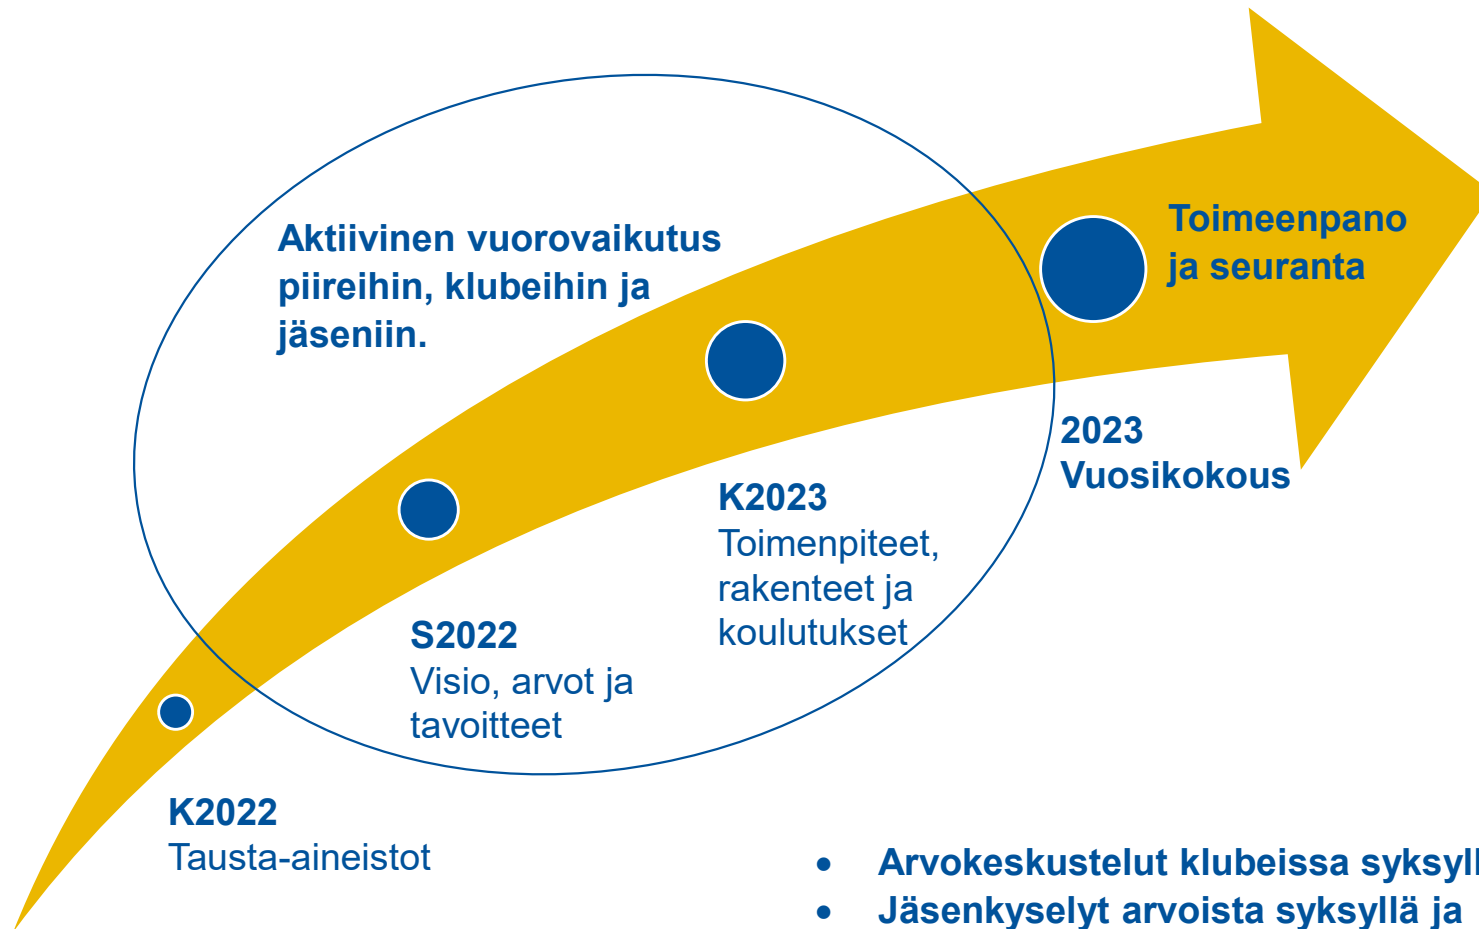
Aktiivinen vuorovaikutus piireihin, klubeihin ja jäseniin.

Toimeenpano ja seuranta

2023 Vuosikokous

K2023
Toimenpiteet, rakenteet ja koulutukset

S2022
Visio, arvot ja tavoitteet

K2022
Tausta-aineistot

• Arvokeskustelut klubeissa syksyll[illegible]
• Jäsenkyselyt arvoista syksyllä ja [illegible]